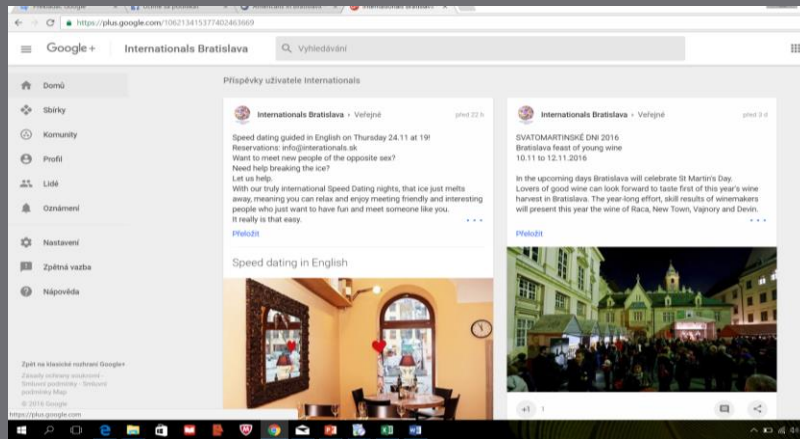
https://plus.google.com/106213415377402463669

Google+ Internationals Bratislava

Vyhledávání

Domů
Sbírky
Komunity
Profil
Lidé
Oznámení
Nastavení
Zpětná vazba
Nápověda

Zpět na klasické rozhraní Google+
Zásady ochrany soukromí · Smluvní podmínky · Smluvní podmínky Map
© 2016 Google

Příspěvky uživatele Internationals

Internationals Bratislava › Veřejné
před 22 h

Speed dating guided in English on Thursday 24.11 at 19!
Reservations: info@interationals.sk
Want to meet new people of the opposite sex?
Need help breaking the ice?
Let us help.
With our truly international Speed Dating nights, that ice just melts away, meaning you can relax and enjoy meeting friendly and interesting people who just want to have fun and meet someone like you.
It really is that easy.

Přeložit

Speed dating in English

Internationals Bratislava › Veřejné
před 3 d

SVATOMARTINSKÉ DNI 2016
Bratislava feast of young wine
10.11 to 12.11.2016

In the upcoming days Bratislava will celebrate St Martin's Day.
Lovers of good wine can look forward to taste first of this year's wine harvest in Bratislava. The year-long effort, skill results of winemakers will present this year the wine of Raca, New Town, Vajnory and Devin.

Přeložit

+1 1

https://plus.google.com